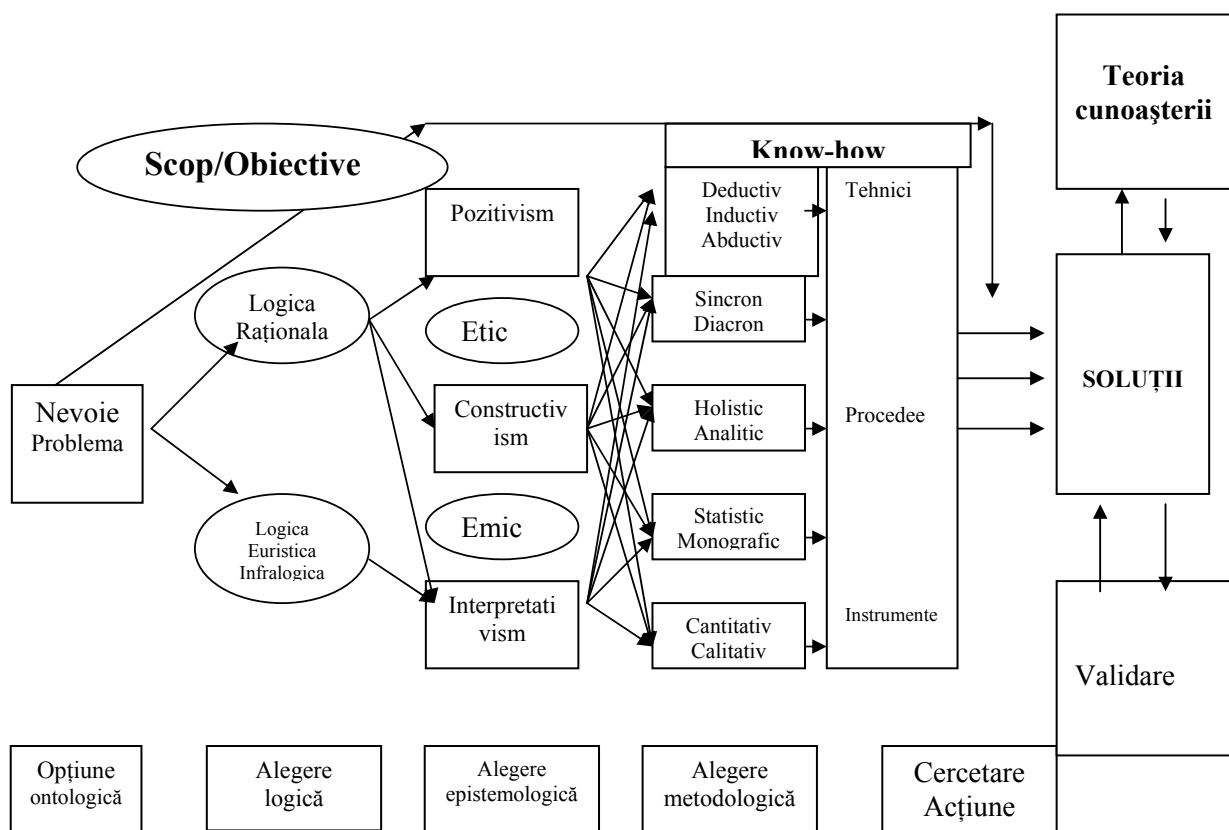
Teoria cunoaşterii

Scop/Obiective

Know-how

Deductiv
Inductiv
Abductiv

Tehnici

Pozitivism

Logica Raţionala

Sincron
Diacron

Etic

Nevoie
Problema

Constructiv
ism

Holistic
Analitic

Procedee

SOLUŢII

Emic

Statistic
Monografic

Logica
Euristica
Infralogica

Interpretati
vism

Cantitativ
Calitativ

Instrumente

Validare

Opţiune ontologică

Alegere logică

Alegere epistemologică

Alegere metodologică

Cercetare
Acţiune